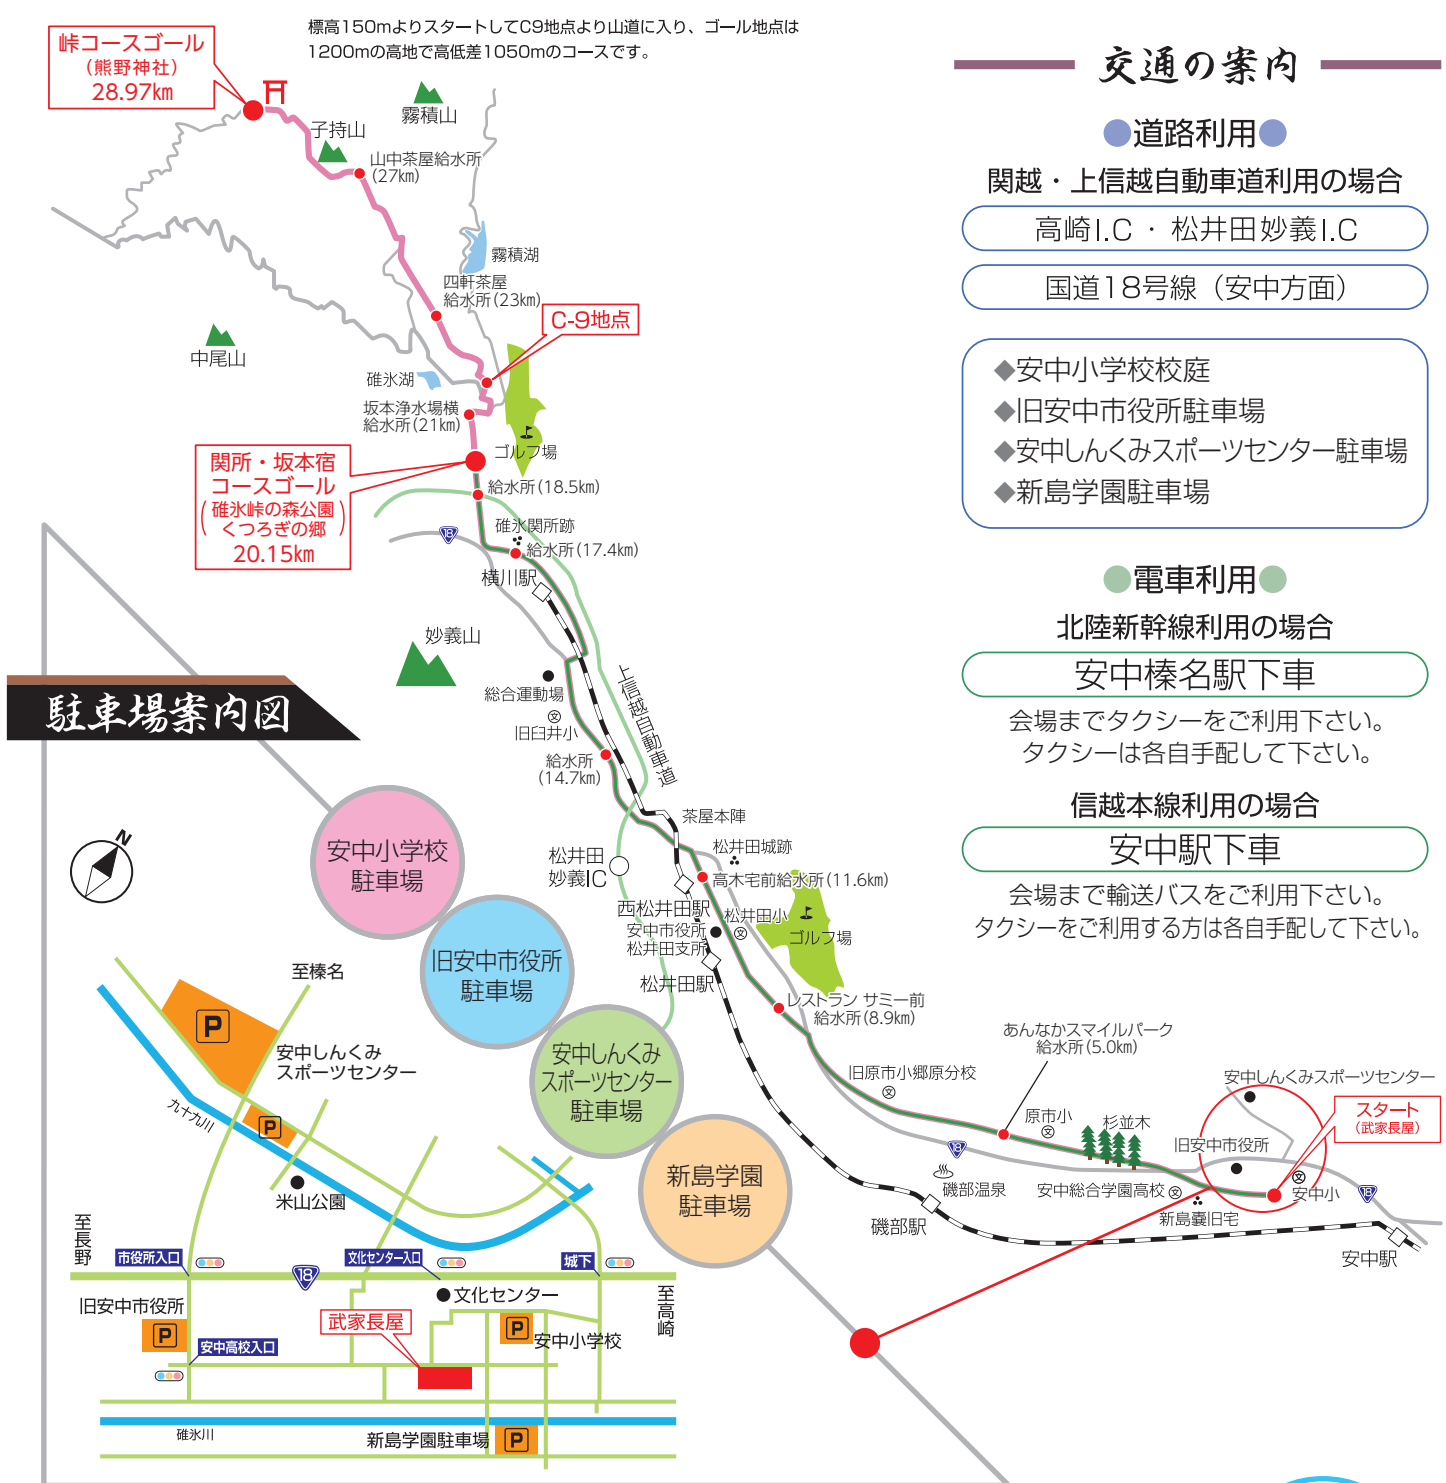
標高150mよりスタートしてC9地点より山道に入り、ゴール地点は1200mの高地で高低差1050mのコースです。

峠コースゴール
（熊野神社）
28.97km

子持山
霧積山
山中茶屋給水所（27km）
霧積湖
四軒茶屋給水所（23km）
C-9地点
中尾山
碓氷湖
坂本浄水場横給水所（21km）
ゴルフ場

関所・坂本宿コースゴール
（碓氷峠の森公園くつろぎの郷）
20.15km

給水所（18.5km）
碓氷関所跡
給水所（17.4km）
横川駅
妙義山
総合運動場
旧臼井小
上信越自動車道
給水所（14.7km）
茶屋本陣
松井田城跡
松井田妙義IC
高木宅前給水所（11.6km）
西松井田駅
松井田小
安中市役所松井田支所
ゴルフ場
松井田駅
レストラン サミー前給水所（8.9km）
あんなかスマイルパーク給水所（5.0km）
旧原市小郷原分校
原市小
杉並木
安中しんくみスポーツセンター
旧安中市役所
スタート（武家長屋）
磯部温泉
安中総合学園高校
安中小
新島襄旧宅
磯部駅
安中駅

駐車場案内図

安中小学校駐車場
旧安中市役所駐車場
安中しんくみスポーツセンター駐車場
新島学園駐車場

至榛名
P
安中しんくみスポーツセンター
九十九川
P
米山公園
至長野
市役所入口
文化センター入口
城下
18
文化センター
旧安中市役所
P
安中高校入口
武家長屋
P
安中小学校
至高崎
碓氷川
新島学園駐車場
P

交通の案内
●道路利用●
関越・上信越自動車道利用の場合
高崎I.C ・ 松井田妙義I.C
国道18号線（安中方面）
◆安中小学校校庭
◆旧安中市役所駐車場
◆安中しんくみスポーツセンター駐車場
◆新島学園駐車場

●電車利用●
北陸新幹線利用の場合
安中榛名駅下車
会場までタクシーをご利用下さい。
タクシーは各自手配して下さい。
信越本線利用の場合
安中駅下車
会場まで輸送バスをご利用下さい。
タクシーをご利用する方は各自手配して下さい。